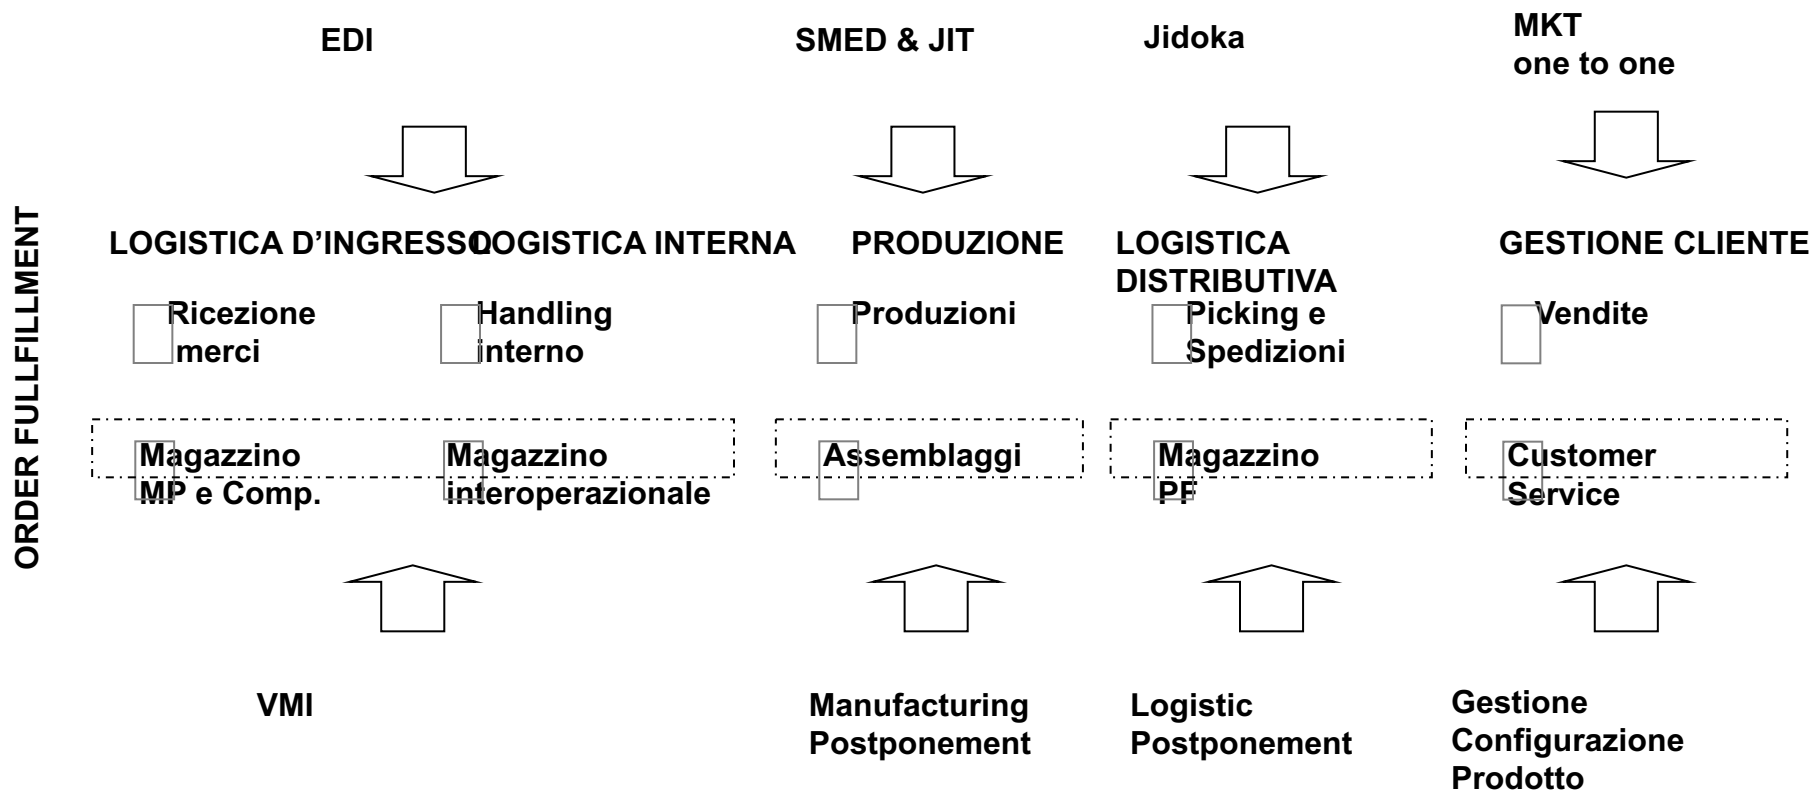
ORDER FULLFILLMENT

EDI

SMED & JIT

Jidoka

MKT
one to one

LOGISTICA D'INGRESSO

LOGISTICA INTERNA

PRODUZIONE

LOGISTICA DISTRIBUTIVA

GESTIONE CLIENTE

Ricezione merci

Handling interno

Produzioni

Picking e Spedizioni

Vendite

Magazzino MP e Comp.

Magazzino interoperazionale

Assemblaggi

Magazzino PF

Customer Service

VMI

Manufacturing Postponement

Logistic Postponement

Gestione Configurazione Prodotto